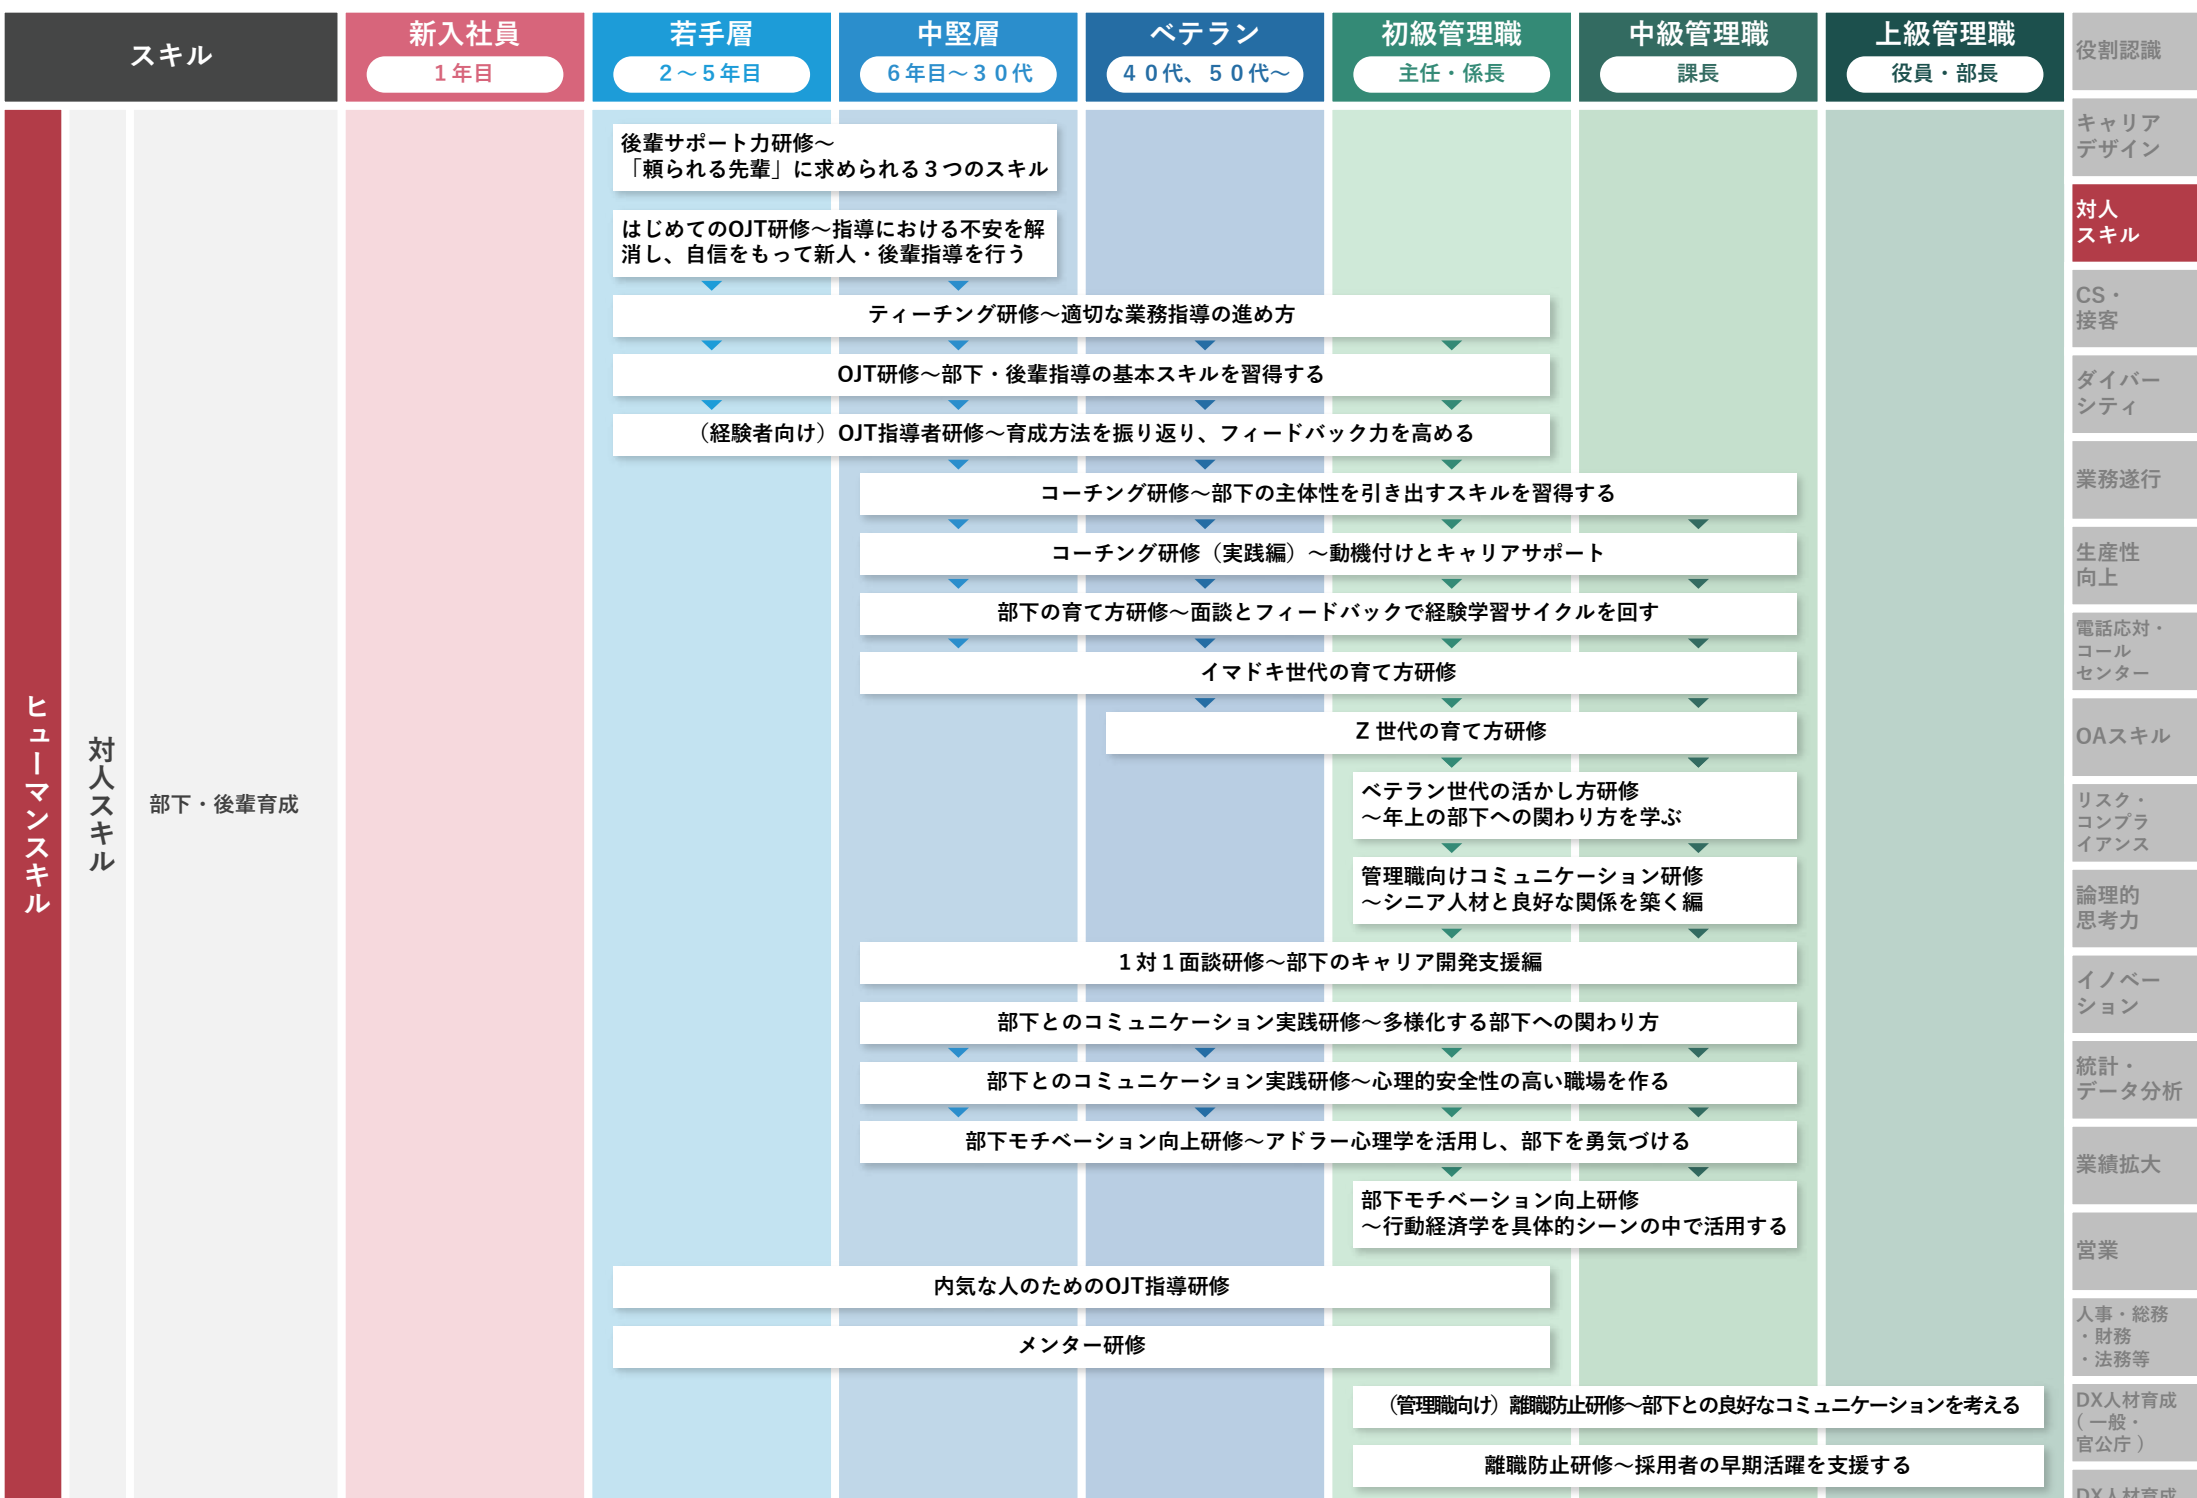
スキル

新入社員
1年目

若手層
2～5年目

中堅層
6年目～30代

ベテラン
40代、50代～

初級管理職
主任・係長

中級管理職
課長

上級管理職
役員・部長

ヒューマンスキル

対人スキル

部下・後輩育成

後輩サポート力研修～「頼られる先輩」に求められる3つのスキル

はじめてのOJT研修～指導における不安を解消し、自信をもって新人・後輩指導を行う

ティーチング研修～適切な業務指導の進め方

OJT研修～部下・後輩指導の基本スキルを習得する

（経験者向け）OJT指導者研修～育成方法を振り返り、フィードバック力を高める

コーチング研修～部下の主体性を引き出すスキルを習得する

コーチング研修（実践編）～動機付けとキャリアサポート

部下の育て方研修～面談とフィードバックで経験学習サイクルを回す

イマドキ世代の育て方研修

Z世代の育て方研修

ベテラン世代の活かし方研修～年上の部下への関わり方を学ぶ

管理職向けコミュニケーション研修～シニア人材と良好な関係を築く編

1対1面談研修～部下のキャリア開発支援編

部下とのコミュニケーション実践研修～多様化する部下への関わり方

部下とのコミュニケーション実践研修～心理的安全性の高い職場を作る

部下モチベーション向上研修～アドラー心理学を活用し、部下を勇気づける

部下モチベーション向上研修～行動経済学を具体的シーンの中で活用する

内気な人のためのOJT指導研修

メンター研修

（管理職向け）離職防止研修～部下との良好なコミュニケーションを考える

離職防止研修～採用者の早期活躍を支援する

役割認識

キャリアデザイン

対人スキル

CS・接客

ダイバーシティ

業務遂行

生産性向上

電話応対・コール・センター

OAスキル

リスク・コンプライアンス

論理的思考力

イノベーション

統計・データ分析

業績拡大

営業

人事・総務・財務・法務等

DX人材育成（一般・官公庁）

DX人材育成